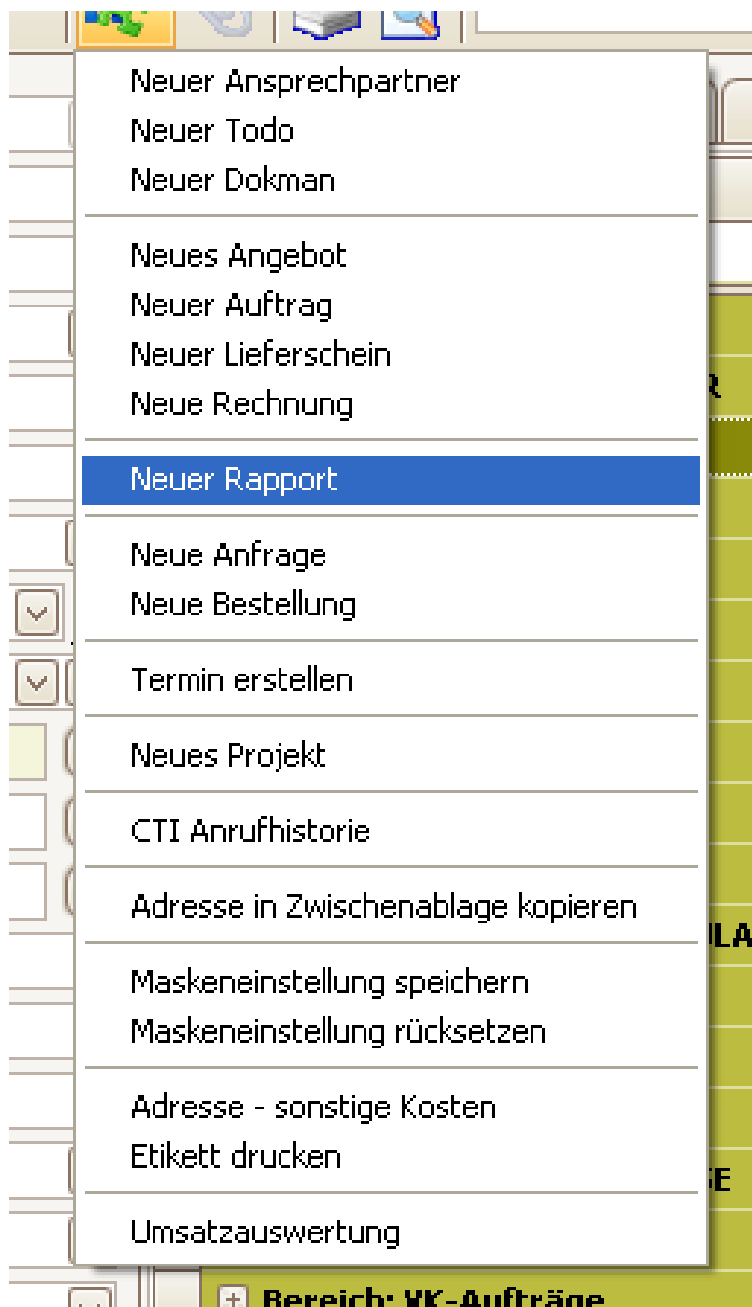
Neuer Ansprechpartner
Neuer Todo
Neuer Dokman

Neues Angebot
Neuer Auftrag
Neuer Lieferschein
Neue Rechnung

Neuer Rapport

Neue Anfrage
Neue Bestellung

Termin erstellen

Neues Projekt

CTI Anrufhistorie

Adresse in Zwischenablage kopieren

Maskeneinstellung speichern
Maskeneinstellung rücksetzen

Adresse - sonstige Kosten
Etikett drucken

Umsatzauswertung

R

LA

E

Bereich: VK-Aufträge